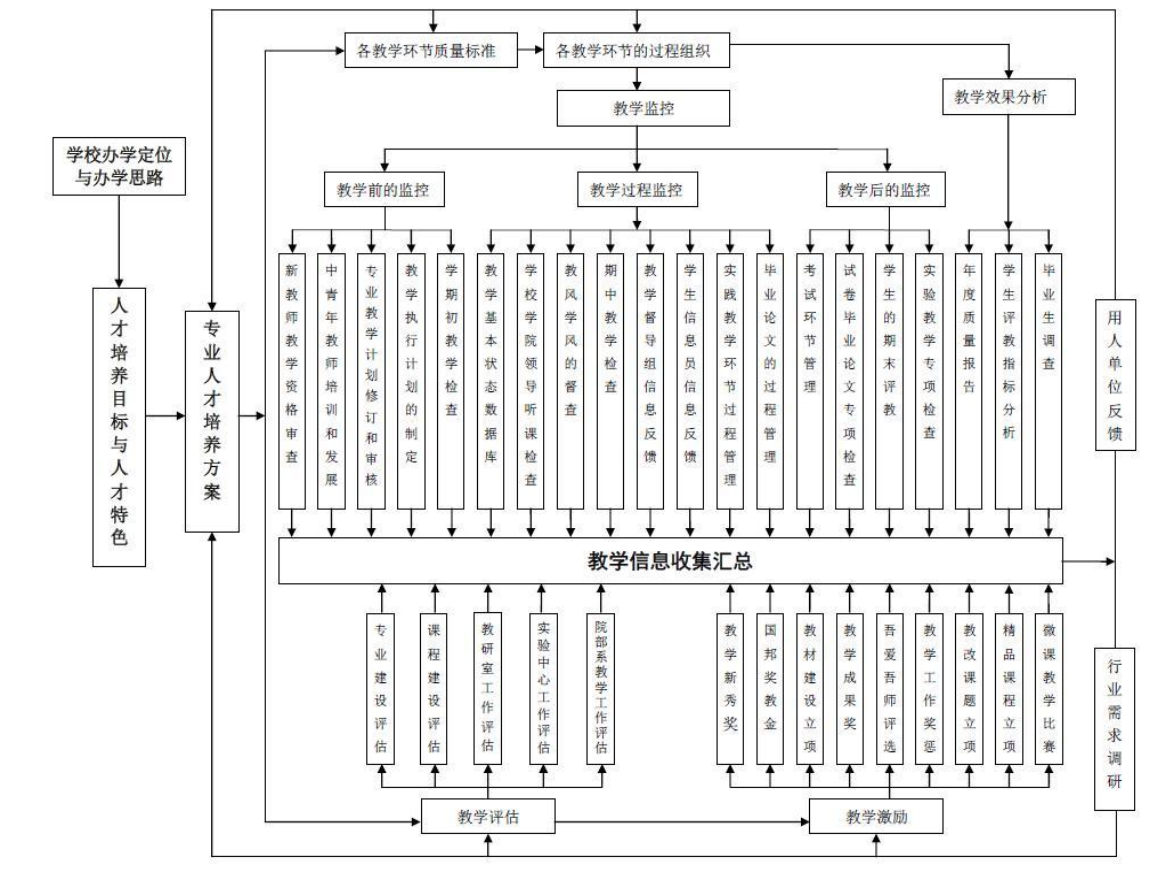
各教学环节质量标准

各教学环节的过程组织

教学监控

教学效果分析

学校办学定位与办学思路

教学前的监控

教学过程监控

教学后的监控

人才培养目标与人才特色

专业人才培养方案

新教师教学资格审查

中青年教师培训和发展

专业教学计划修订和审核

教学执行计划的制定

学期初教学检查

教学基本状态数据库

学校学院领导听课检查

教风学风的督查

期中教学检查

教学督导组信息反馈

学生信息员信息反馈

实践教学环节过程管理

毕业论文的过程管理

考试环节管理

试卷毕业论文专项检查

学生的期末评教

实验教学专项检查

年度质量报告

学生评教指标分析

毕业生调查

用人单位反馈

教学信息收集汇总

专业建设评估

课程建设评估

教研室工作评估

实验中心工作评估

院部系教学工作评估

教学新秀奖

国邦奖教金

教材建设立项

教学成果奖

吾爱吾师评选

教学工作奖惩

教改课题立项

精品课程立项

微课教学比赛

行业需求调研

教学评估

教学激励